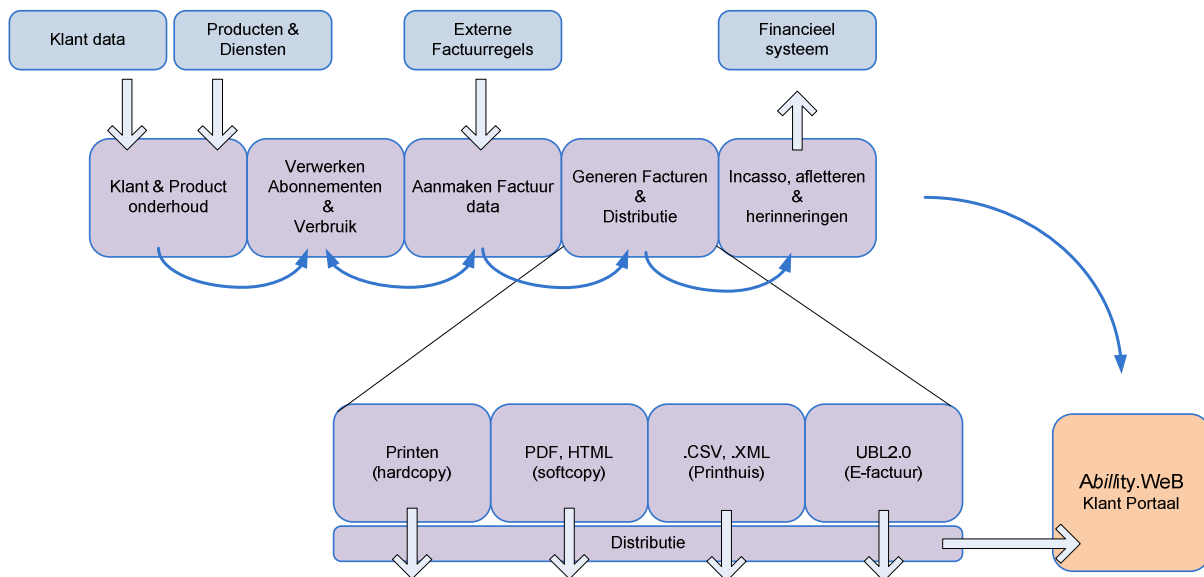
Klant data

Producten & Diensten

Externe Factuurregels

Financieel systeem

Klant & Product onderhoud

Verwerken Abonnementen & Verbruik

Aanmaken Factuur data

Generen Facturen & Distributie

Incasso, afletteren & herinneringen

Printen (hardcopy)

PDF, HTML (softcopy)

.CSV, .XML (Printhuis)

UBL2.0 (E-factuur)

Distributie

Ability.WeB Klant Portaal